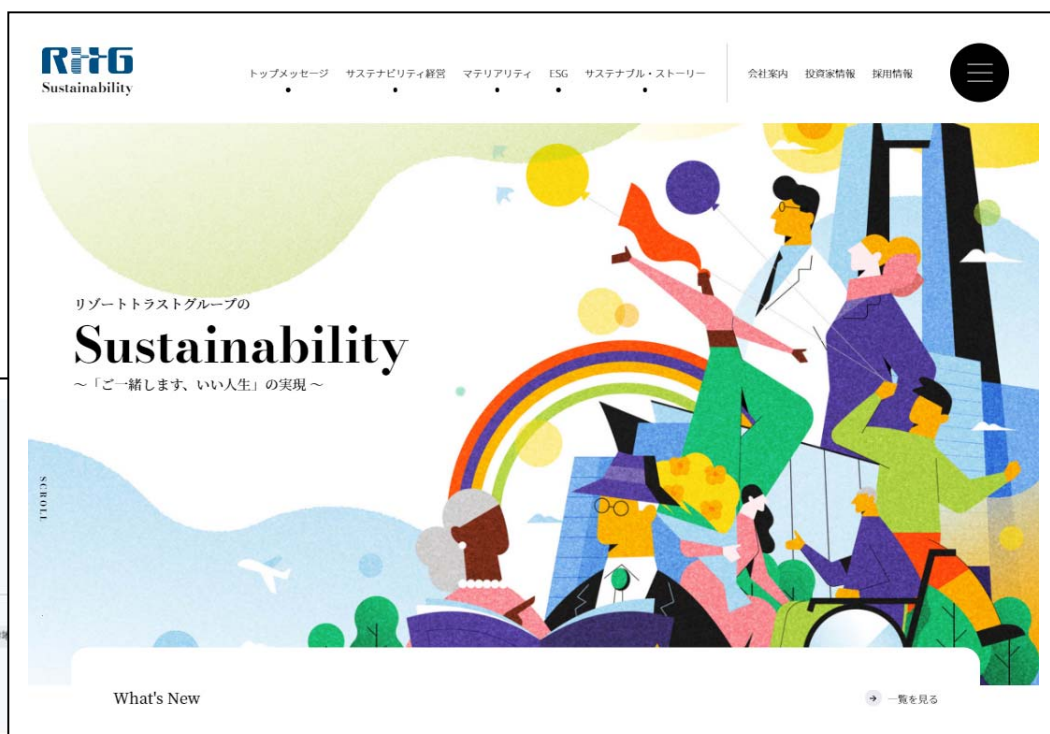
RTG
Sustainability

トップメッセージ　サステナビリティ経営　マテリアリティ　ESG　サステナブル・ストーリー　会社案内　投資家情報　採用情報

リゾートトラストグループの
Sustainability
～「ご一緒します、いい人生」の実現～

SCROLL

What's New

一覧を見る